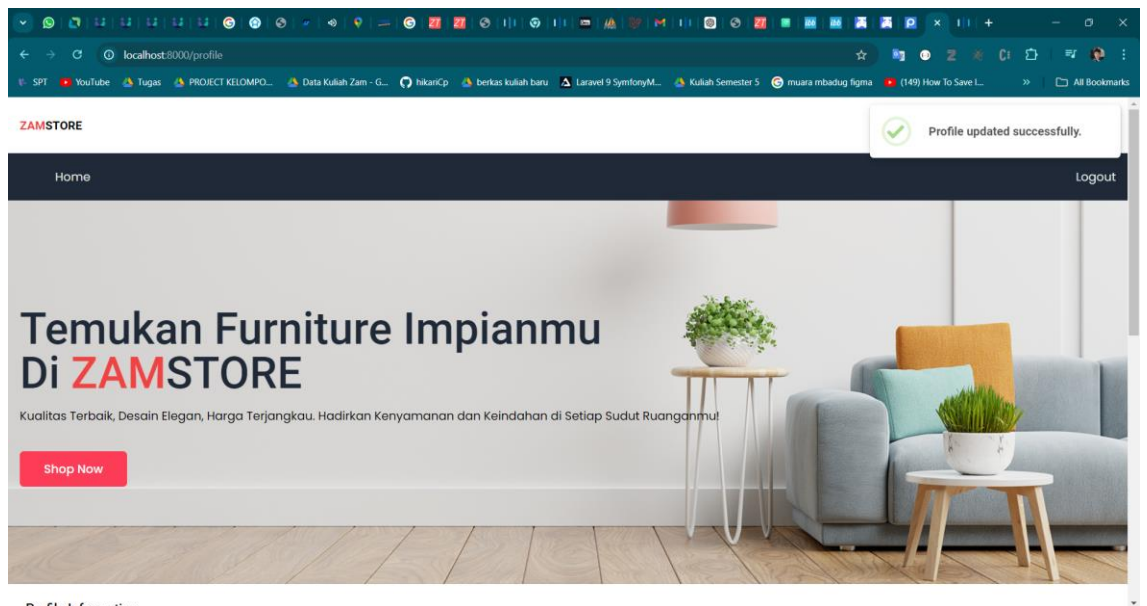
localhost:8000/profile

SPT YouTube Tugas PROJECT KELOMPO... Data Kuliah Zam - G... hikariCp berkas kuliah baru Laravel 9 SymfonyM... Kuliah Semester 5 muara mbadug figma (149) How To Save I... All Bookmarks

ZAMSTORE

Profile updated successfully.

Home

Logout

Temukan Furniture Impianmu
Di ZAMSTORE

Kualitas Terbaik, Desain Elegan, Harga Terjangkau. Hadirkan Kenyamanan dan Keindahan di Setiap Sudut Ruanganmu!

Shop Now

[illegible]